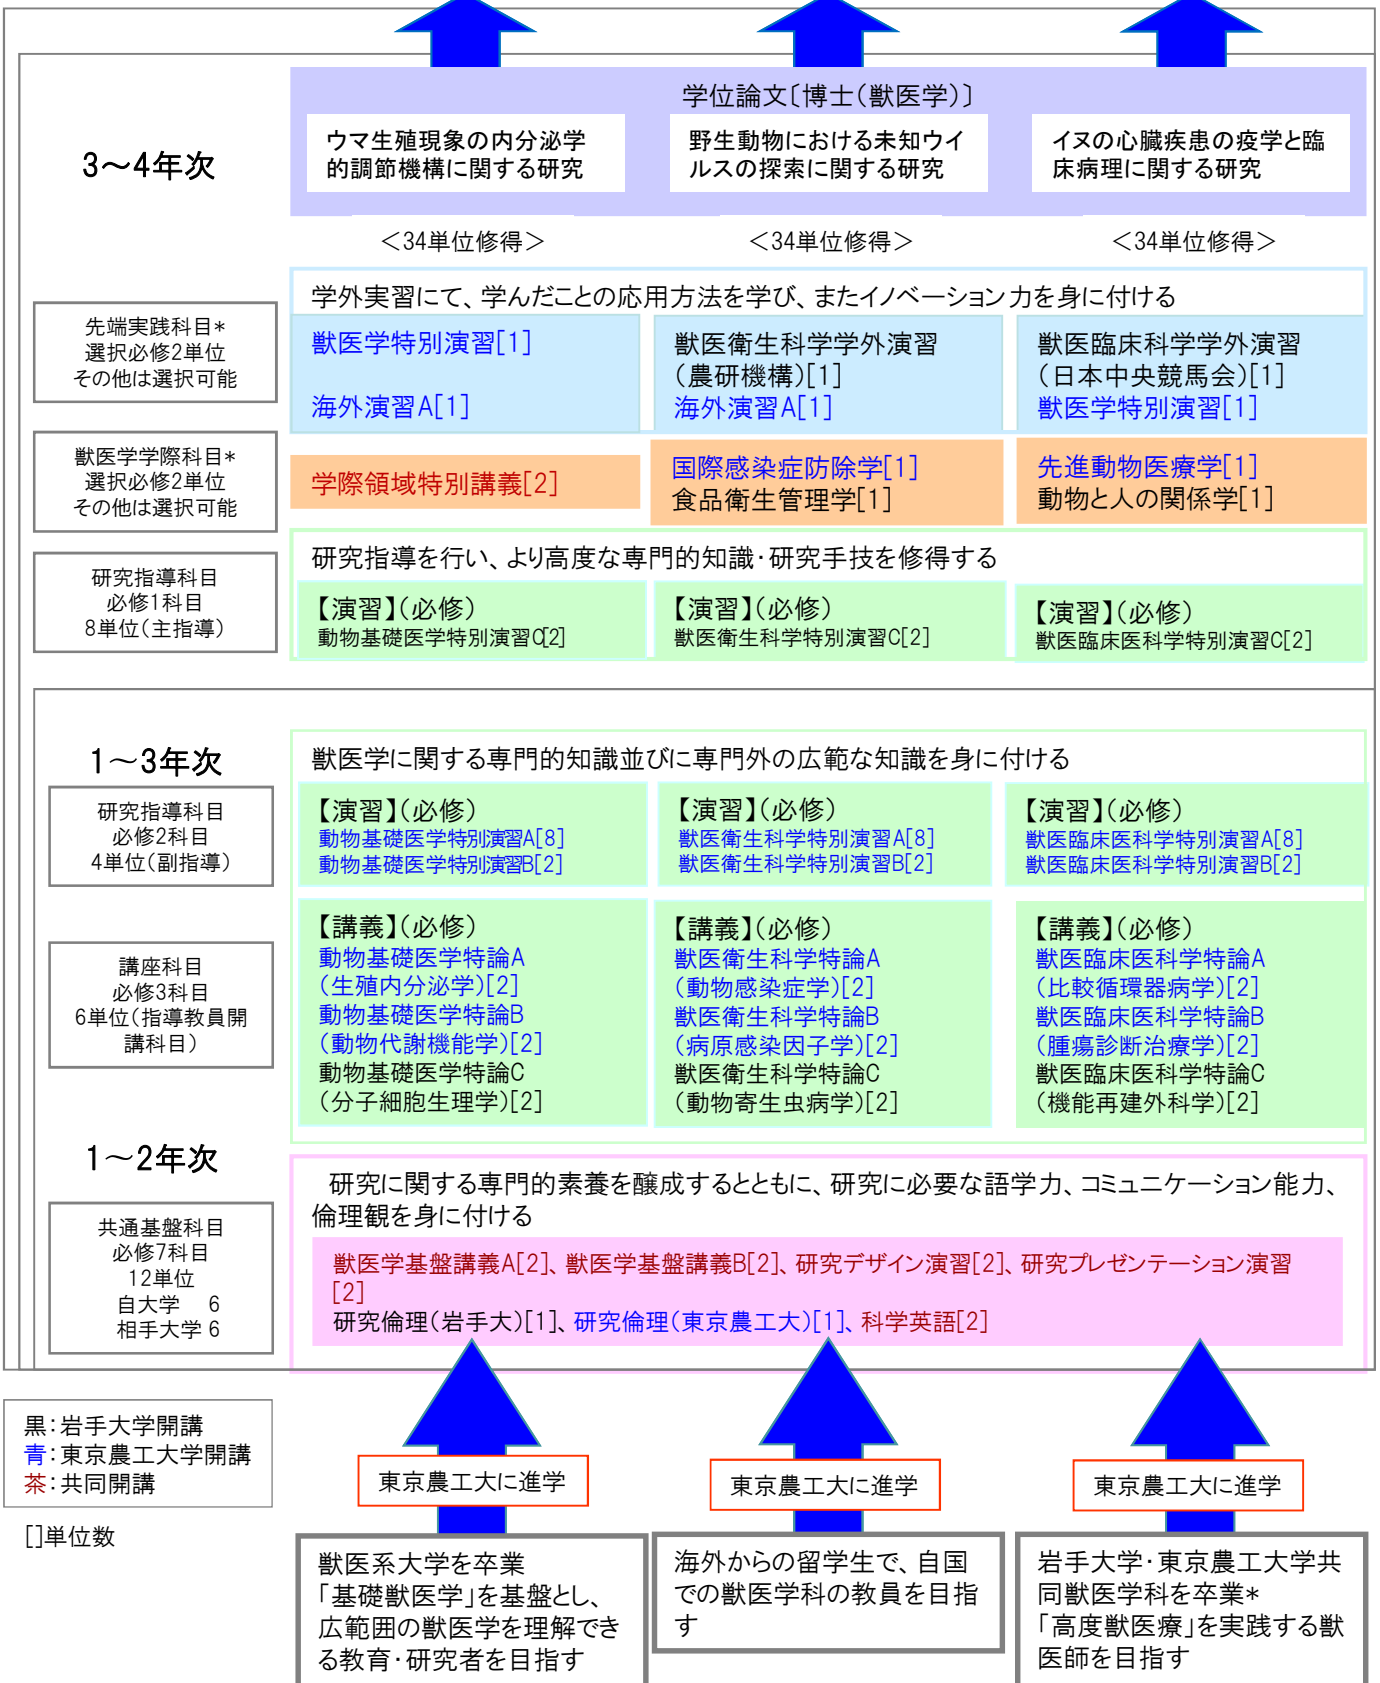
3～4年次

学位論文〔博士(獣医学)〕

ウマ生殖現象の内分泌学的調節機構に関する研究

野生動物における未知ウイルスの探索に関する研究

イヌの心臓疾患の疫学と臨床病理に関する研究

＜34単位修得＞　＜34単位修得＞　＜34単位修得＞

先端実践科目＊
選択必修2単位
その他は選択可能

学外実習にて、学んだことの応用方法を学び、またイノベーション力を身に付ける

獣医学特別演習[1]
海外演習A[1]

獣医衛生科学学外演習(農研機構)[1]
海外演習A[1]

獣医臨床科学学外演習(日本中央競馬会)[1]
獣医学特別演習[1]

獣医学学際科目＊
選択必修2単位
その他は選択可能

学際領域特別講義[2]

国際感染症防除学[1]
食品衛生管理学[1]

先進動物医療学[1]
動物と人の関係学[1]

研究指導科目
必修1科目
8単位(主指導)

研究指導を行い、より高度な専門的知識・研究手技を修得する

【演習】(必修)
動物基礎医学特別演習C[2]

【演習】(必修)
獣医衛生科学特別演習C[2]

【演習】(必修)
獣医臨床医科学特別演習C[2]

1～3年次

研究指導科目
必修2科目
4単位(副指導)

獣医学に関する専門的知識並びに専門外の広範な知識を身に付ける

【演習】(必修)
動物基礎医学特別演習A[8]
動物基礎医学特別演習B[2]

【演習】(必修)
獣医衛生科学特別演習A[8]
獣医衛生科学特別演習B[2]

【演習】(必修)
獣医臨床医科学特別演習A[8]
獣医臨床医科学特別演習B[2]

講座科目
必修3科目
6単位(指導教員開講科目)

【講義】(必修)
動物基礎医学特論A
(生殖内分泌学)[2]
動物基礎医学特論B
(動物代謝機能学)[2]
動物基礎医学特論C
(分子細胞生理学)[2]

【講義】(必修)
獣医衛生科学特論A
(動物感染症学)[2]
獣医衛生科学特論B
(病原感染因子学)[2]
獣医衛生科学特論C
(動物寄生虫病学)[2]

【講義】(必修)
獣医臨床医科学特論A
(比較循環器病学)[2]
獣医臨床医科学特論B
(腫瘍診断治療学)[2]
獣医臨床医科学特論C
(機能再建外科学)[2]

1～2年次

共通基盤科目
必修7科目
12単位
自大学　6
相手大学 6

研究に関する専門的素養を醸成するとともに、研究に必要な語学力、コミュニケーション能力、倫理観を身に付ける

獣医学基盤講義A[2]、獣医学基盤講義B[2]、研究デザイン演習[2]、研究プレゼンテーション演習[2]
研究倫理(岩手大)[1]、研究倫理(東京農工大)[1]、科学英語[2]

黒:岩手大学開講
青:東京農工大学開講
茶:共同開講

[]単位数

東京農工大に進学　東京農工大に進学　東京農工大に進学

獣医系大学を卒業
「基礎獣医学」を基盤とし、広範囲の獣医学を理解できる教育・研究者を目指す

海外からの留学生で、自国での獣医学科の教員を目指す

岩手大学・東京農工大学共同獣医学科を卒業＊
「高度獣医療」を実践する獣医師を目指す